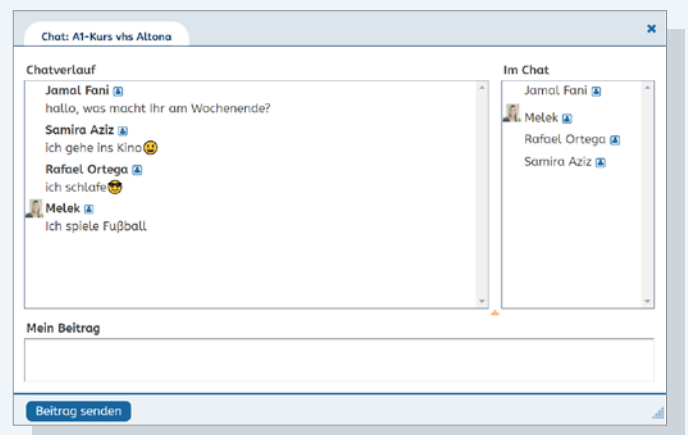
Chat: A1-Kurs vhs Altona

×

Chatverlauf

Jamal Fani
hallo, was macht ihr am Wochenende?

Samira Aziz
ich gehe ins Kino😀

Rafael Ortega
ich schlafe😎

Melek
Ich spiele Fußball

Im Chat

Jamal Fani

Melek

Rafael Ortega

Samira Aziz

Mein Beitrag

Beitrag senden